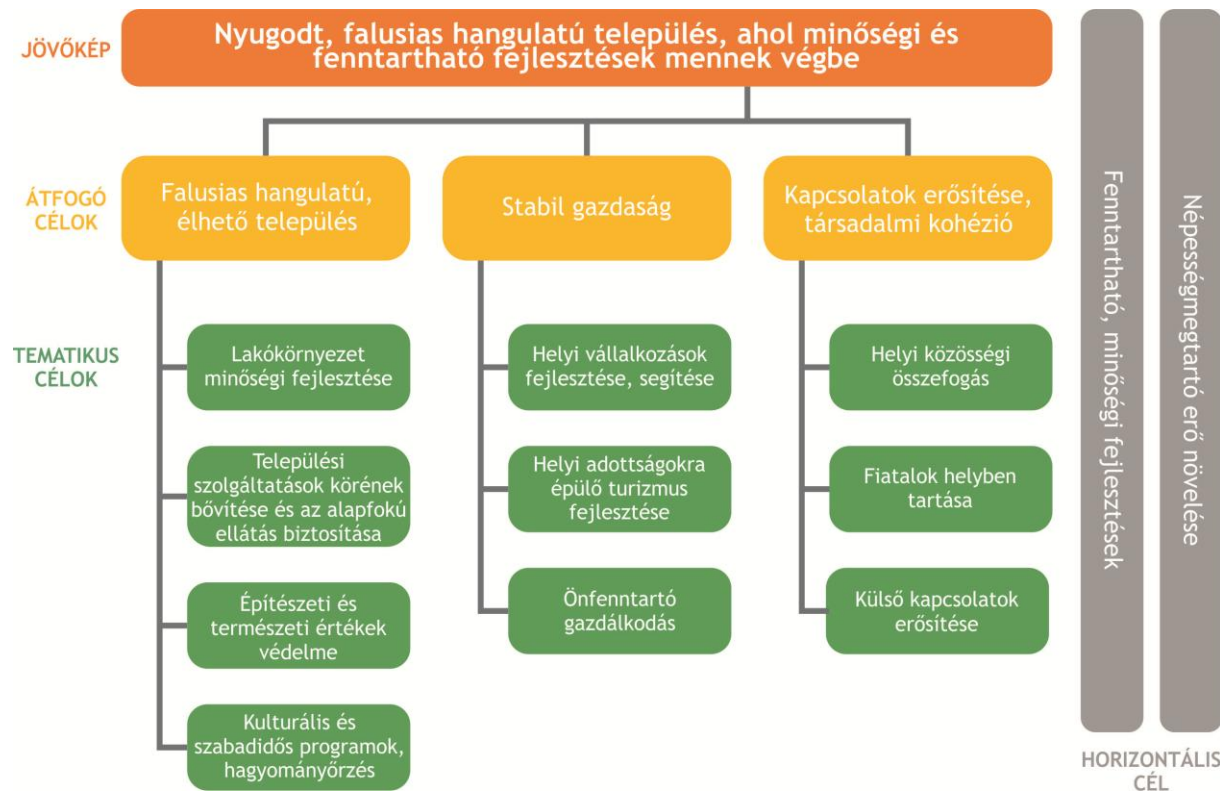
JÖVŐKÉP

Nyugodt, falusias hangulatú település, ahol minőségi és fenntartható fejlesztések mennek végbe

ÁTFOGÓ CÉLOK

Falusias hangulatú, élhető település

Stabil gazdaság

Kapcsolatok erősítése, társadalmi kohézió

TEMATIKUS CÉLOK

Lakókörnyezet minőségi fejlesztése

Települési szolgáltatások körének bővítése és az alapfokú ellátás biztosítása

Építészeti és természeti értékek védelme

Kulturális és szabadidős programok, hagyományőrzés

Helyi vállalkozások fejlesztése, segítése

Helyi adottságokra épülő turizmus fejlesztése

Önfenntartó gazdálkodás

Helyi közösségi összefogás

Fiatalok helyben tartása

Külső kapcsolatok erősítése

Fenntartható, minőségi fejlesztések

Népességmegtartó erő növelése

HORIZONTÁLIS CÉL